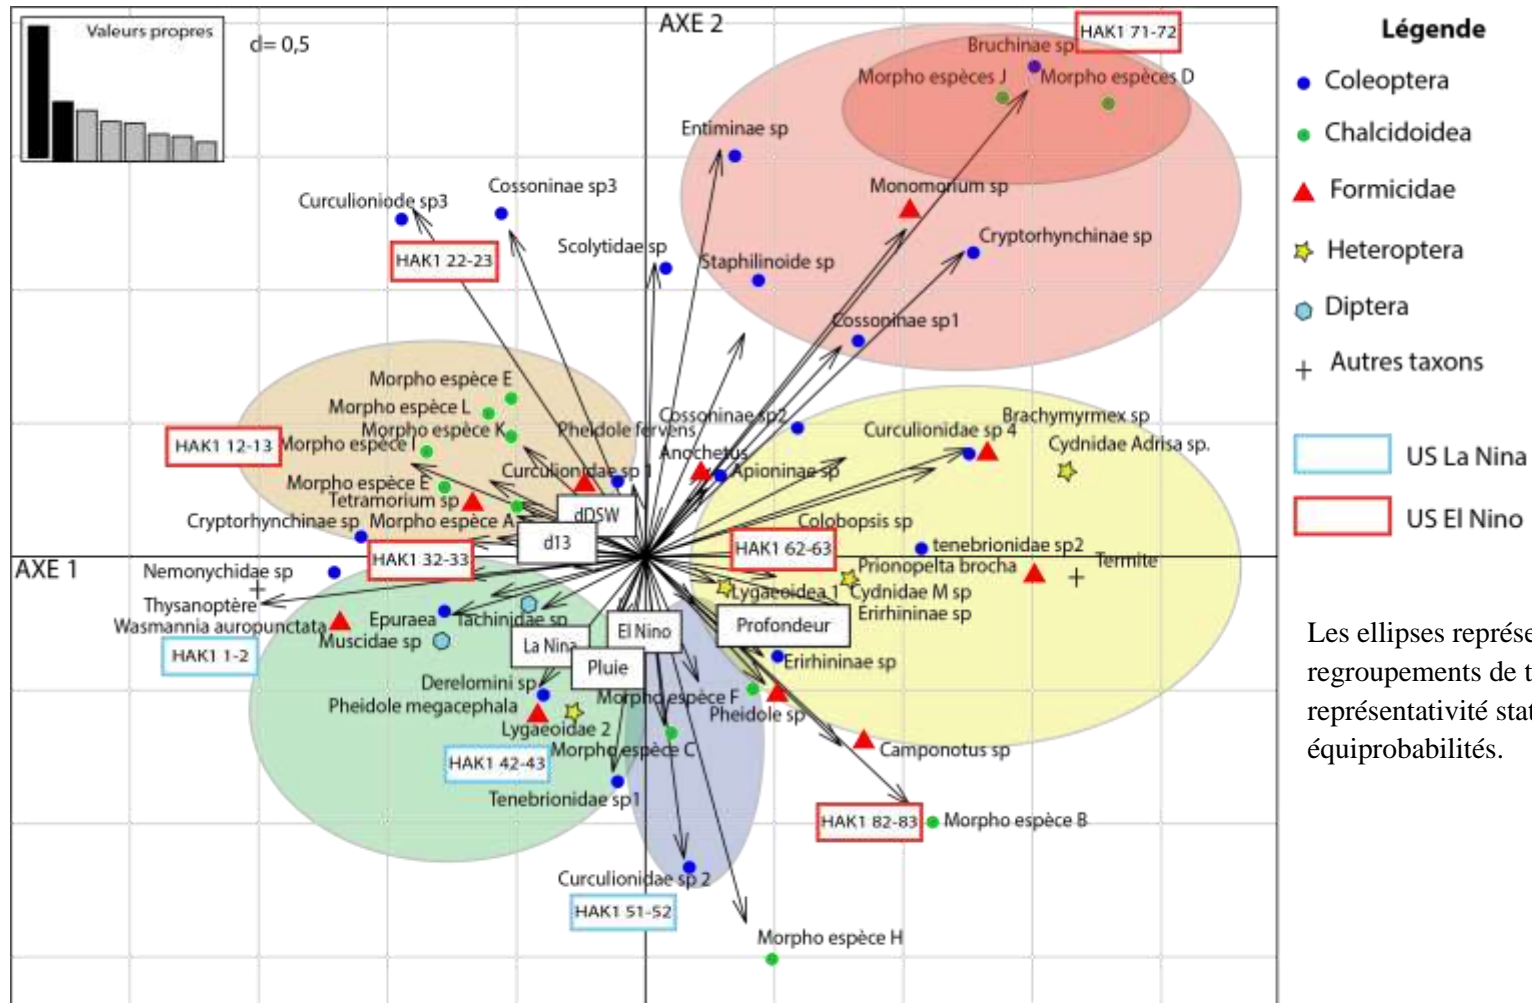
Valeurs propres

d= 0,5

AXE 2

AXE 1

HAK1 71-72
Bruchinae sp
Morpho espèces J
Morpho espèces D
Entiminae sp
Monomorium sp
Curculioniode sp3
Cossoninae sp3
HAK1 22-23
Scolytidae sp
Staphilinoide sp
Cryptorhynchinae sp
Cossoninae sp1
Morpho espèce E
Morpho espèce L
Morpho espèce K
HAK1 12-13
Morpho espèce I
Pheidole fervens
Cossoninae sp2
Brachymyrmex sp
Curculionidae sp 4
Cydnidae Adrisa sp.
Anochetus
Curculionidae sp 1
Apioninae sp
Morpho espèce E
Tetramorium sp
dDSW
Cryptorhynchinae sp
Morpho espèce A
Colobopsis sp
d13
HAK1 62-63
tenebrionidae sp2
HAK1 32-33
Prionopelta brocha
Termite
Nemonychidae sp
Lygaeoidea 1
Cydnidae M sp
Thysanoptère
Erirhininae sp
Wasmannia auropunctata
Epuraea
Tachinidae sp
Muscidae sp
El Nino
Profondeur
HAK1 1-2
La Nina
Pluie
Erirhininae sp
Derelomini sp
Pheidole megacephala
Morpho espèce F
Pheidole sp
Lygaeoidae 2
Camponotus sp
HAK1 42-43
Morpho espèce C
Tenebrionidae sp1
HAK1 82-83
Morpho espèce B
Curculionidae sp 2
HAK1 51-52
Morpho espèce H

Légende
Coleoptera
Chalcidoidea
Formicidae
Heteroptera
Diptera
Autres taxons
US La Nina
US El Nino

Les ellipses représe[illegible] regroupements de t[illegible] représentativité stat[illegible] équiprobabilités.